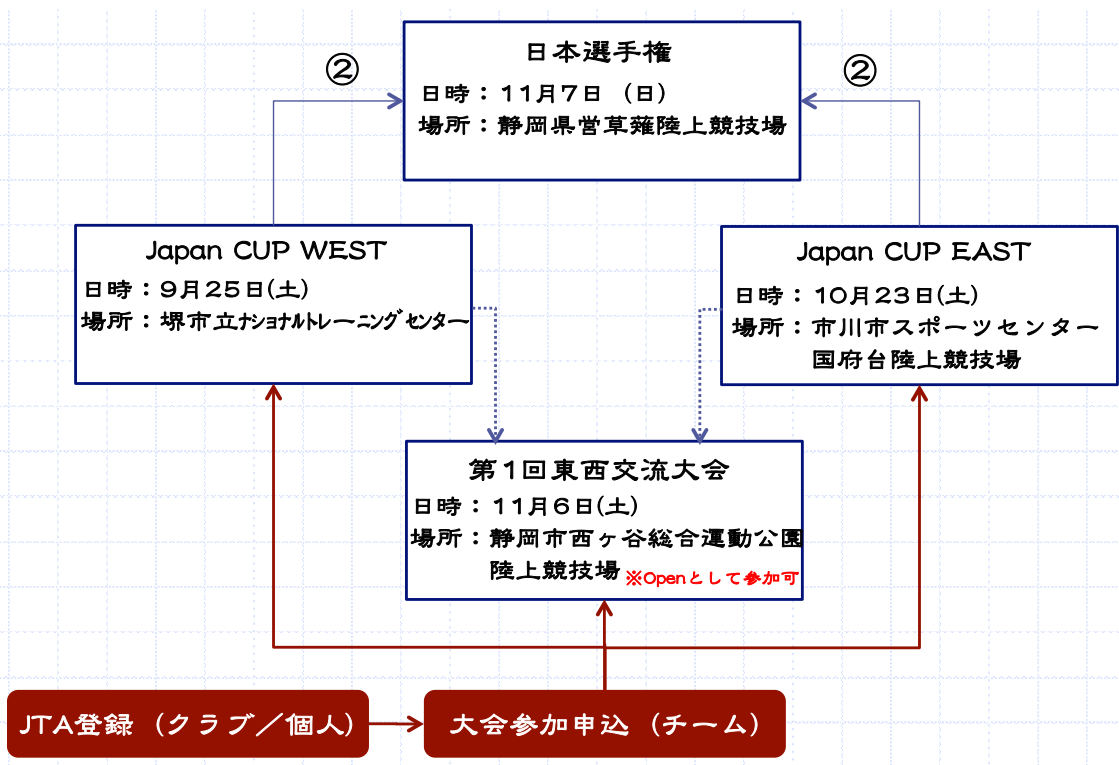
日本選手権
日時：11月7日 （日）
場所：静岡県営草薙陸上競技場

②

②

Japan CUP WEST
日時：9月25日(土)
場所：堺市立ナショナルトレーニングセンター

Japan CUP EAST
日時：10月23日(土)
場所：市川市スポーツセンター
国府台陸上競技場

第1回東西交流大会
日時：11月6日(土)
場所：静岡市西ヶ谷総合運動公園
陸上競技場 ※Openとして参加可

JTA登録（クラブ／個人）

大会参加申込（チーム）